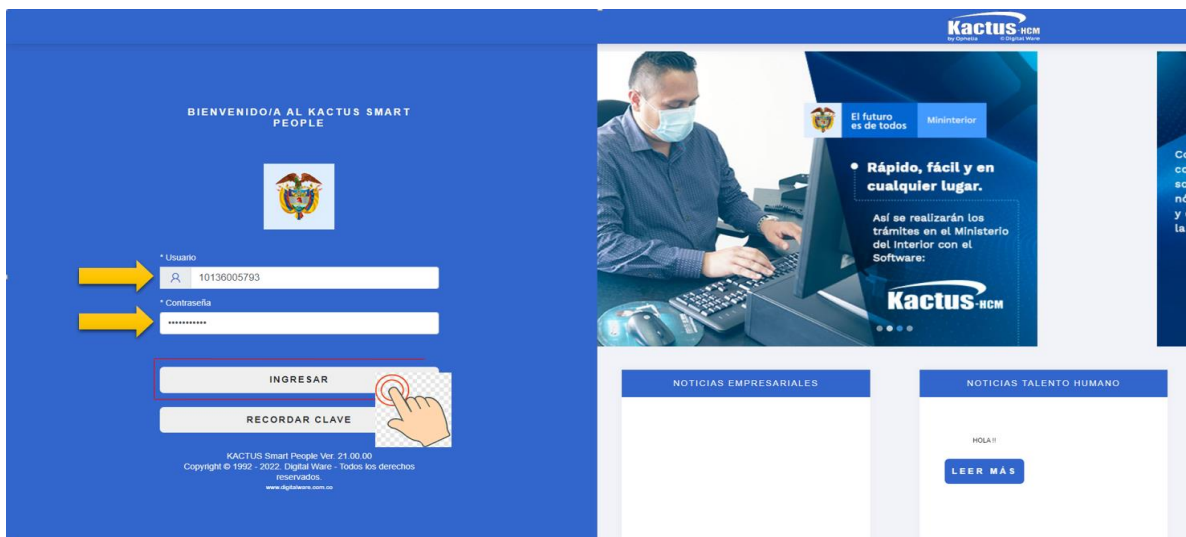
BIENVENIDO/A AL KACTUS SMART PEOPLE

* Usuario
10136005793
* Contraseña
•••••••••••

INGRESAR

RECORDAR CLAVE

KACTUS Smart People Ver. 21.00.00
Copyright © 1992 - 2022. Digital Ware - Todos los derechos reservados.
www.digitalware.com.co

Kactus-HCM
by Ojmesia © Digital Ware

El futuro es de todos | Mininterior

• Rápido, fácil y en cualquier lugar.

Así se realizarán los trámites en el Ministerio del Interior con el Software:

Kactus-HCM

Co
co
so
nó
y
la

NOTICIAS EMPRESARIALES

NOTICIAS TALENTO HUMANO

HOLA !!

LEER MÁS